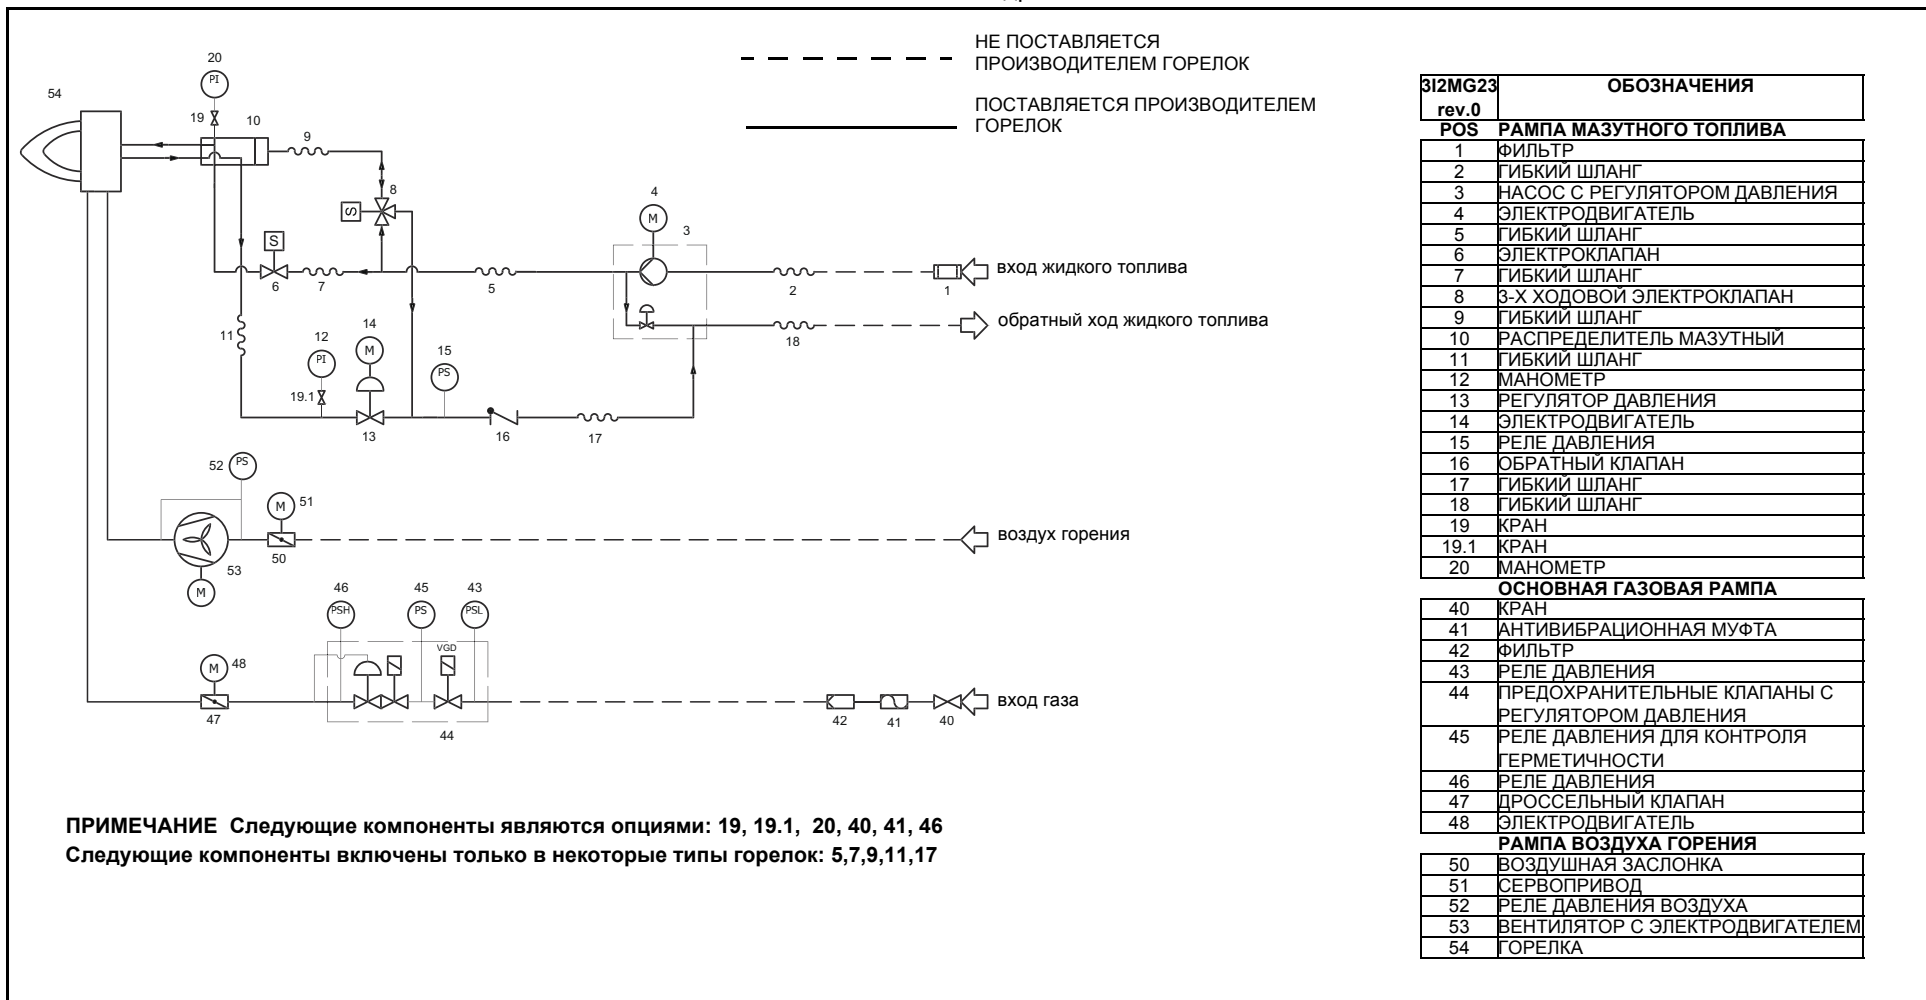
НЕ ПОСТАВЛЯЕТСЯ ПРОИЗВОДИТЕЛЕМ ГОРЕЛОК

ПОСТАВЛЯЕТСЯ ПРОИЗВОДИТЕЛЕМ ГОРЕЛОК

54
20
PI
19
10
9
8
S
4
M
3
S
6
7
5
2
1
вход жидкого топлива
11
12
PI
14
M
15
PS
18
обратный ход жидкого топлива
19.1
13
16
17
52
PS
M
51
50
53
M
воздух горения
46
PSH
45
PS
43
PSL
VGD
M
48
47
44
42
41
40
вход газа

ПРИМЕЧАНИЕ Следующие компоненты являются опциями: 19, 19.1, 20, 40, 41, 46
Следующие компоненты включены только в некоторые типы горелок: 5,7,9,11,17

| 3I2MG23 rev.0 | ОБОЗНАЧЕНИЯ |
|---|---|
| POS | РАМПА МАЗУТНОГО ТОПЛИВА |
| 1 | ФИЛЬТР |
| 2 | ГИБКИЙ ШЛАНГ |
| 3 | НАСОС С РЕГУЛЯТОРОМ ДАВЛЕНИЯ |
| 4 | ЭЛЕКТРОДВИГАТЕЛЬ |
| 5 | ГИБКИЙ ШЛАНГ |
| 6 | ЭЛЕКТРОКЛАПАН |
| 7 | ГИБКИЙ ШЛАНГ |
| 8 | 3-Х ХОДОВОЙ ЭЛЕКТРОКЛАПАН |
| 9 | ГИБКИЙ ШЛАНГ |
| 10 | РАСПРЕДЕЛИТЕЛЬ МАЗУТНЫЙ |
| 11 | ГИБКИЙ ШЛАНГ |
| 12 | МАНОМЕТР |
| 13 | РЕГУЛЯТОР ДАВЛЕНИЯ |
| 14 | ЭЛЕКТРОДВИГАТЕЛЬ |
| 15 | РЕЛЕ ДАВЛЕНИЯ |
| 16 | ОБРАТНЫЙ КЛАПАН |
| 17 | ГИБКИЙ ШЛАНГ |
| 18 | ГИБКИЙ ШЛАНГ |
| 19 | КРАН |
| 19.1 | КРАН |
| 20 | МАНОМЕТР |
| | ОСНОВНАЯ ГАЗОВАЯ РАМПА |
| 40 | КРАН |
| 41 | АНТИВИБРАЦИОННАЯ МУФТА |
| 42 | ФИЛЬТР |
| 43 | РЕЛЕ ДАВЛЕНИЯ |
| 44 | ПРЕДОХРАНИТЕЛЬНЫЕ КЛАПАНЫ С РЕГУЛЯТОРОМ ДАВЛЕНИЯ |
| 45 | РЕЛЕ ДАВЛЕНИЯ ДЛЯ КОНТРОЛЯ ГЕРМЕТИЧНОСТИ |
| 46 | РЕЛЕ ДАВЛЕНИЯ |
| 47 | ДРОССЕЛЬНЫЙ КЛАПАН |
| 48 | ЭЛЕКТРОДВИГАТЕЛЬ |
| | РАМПА ВОЗДУХА ГОРЕНИЯ |
| 50 | ВОЗДУШНАЯ ЗАСЛОНКА |
| 51 | СЕРВОПРИВОД |
| 52 | РЕЛЕ ДАВЛЕНИЯ ВОЗДУХА |
| 53 | ВЕНТИЛЯТОР С ЭЛЕКТРОДВИГАТЕЛЕМ |
| 54 | ГОРЕЛКА |